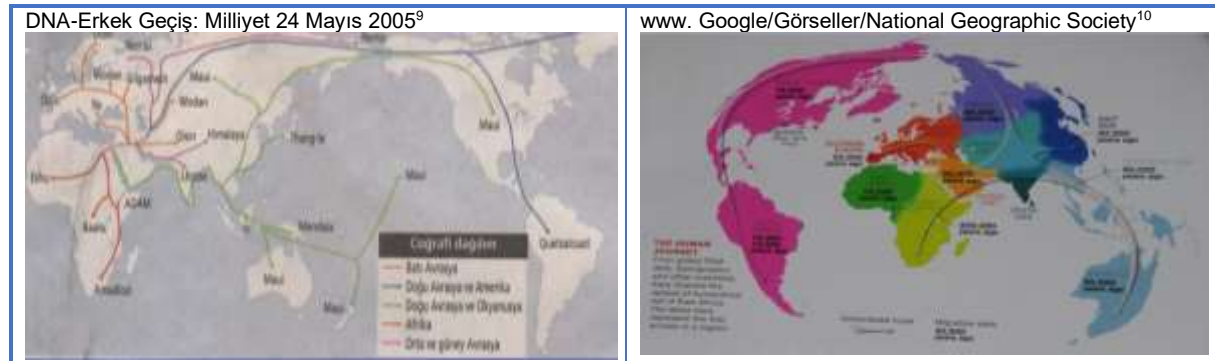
DNA-Erkek Geçiş: Milliyet 24 Mayıs 2005$^{9}$

Cografi dagılım
Batı Avrasya
Doğu Avrasya ve Amerika
Doğu Avrasya ve Okyanusya
Afrika
Orta ve güney Avrasya

ADAM

www. Google/Görseller/National Geographic Society$^{10}$

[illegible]